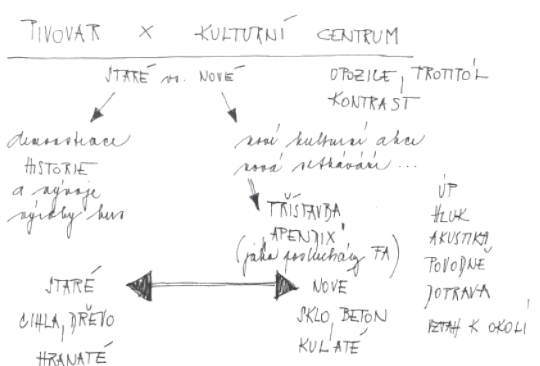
PIVOVAR X KULTURNÍ CENTRUM

STARÉ vs. NOVÉ

OPOZICE, PROTIPÓL
KONTRAST

demonstrace
HISTORIE
a vývoje
výroby piva

nové kulturní akce
nová setkávání ...

PŘÍSTAVBA
APENDIX
(jako posluchárny FA)

ÚP
HLUK
AKUSTIKA
POVODNĚ
DOPRAVA
VZTAH K OKOLÍ

STARÉ
CIHLA, DŘEVO
HRANATÉ

NOVÉ
SKLO, BETON
KULATÉ